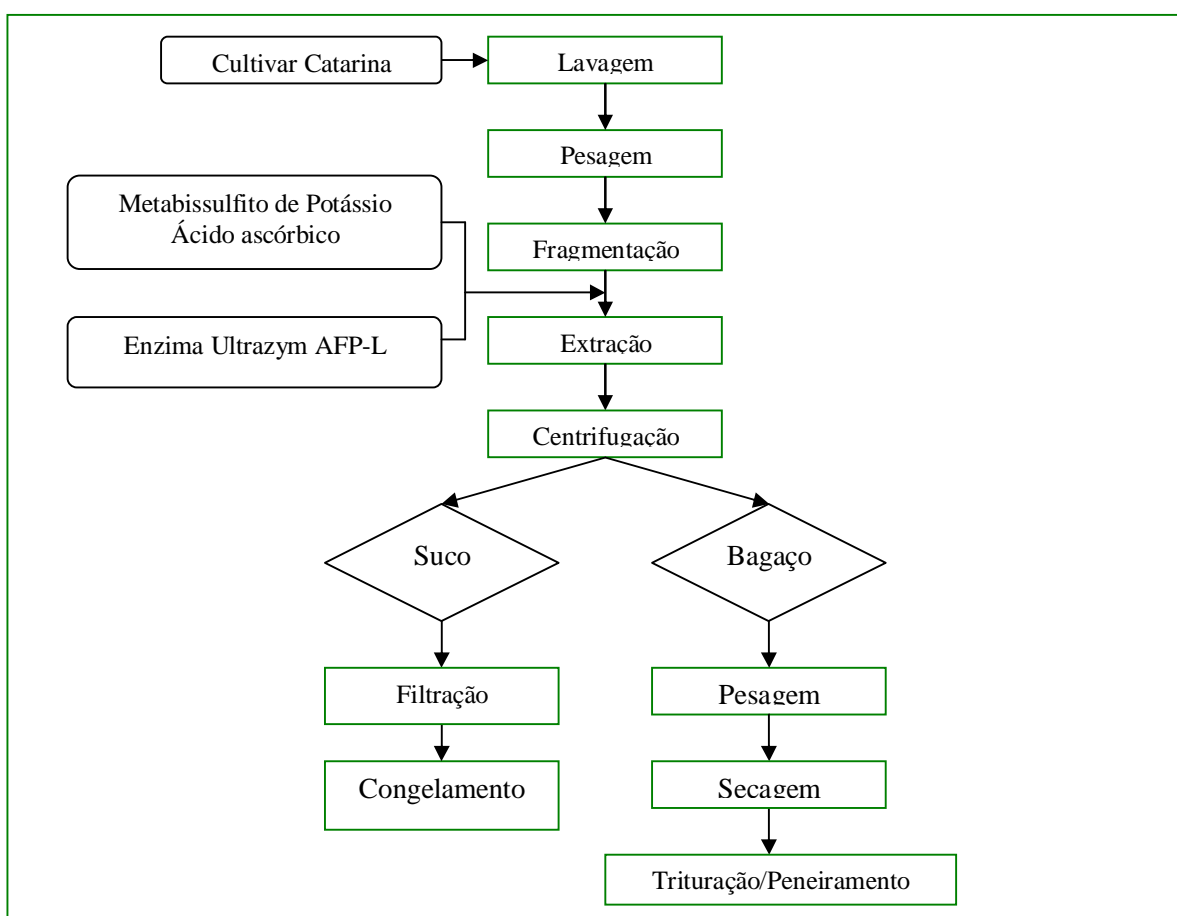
Cultivar Catarina

Lavagem

Pesagem

Metabissulfito de Potássio
Ácido ascórbico

Fragmentação

Enzima Ultrazym AFP-L

Extração

Centrifugação

Suco

Bagaço

Filtração

Congelamento

Pesagem

Secagem

Trituração/Peneiramento